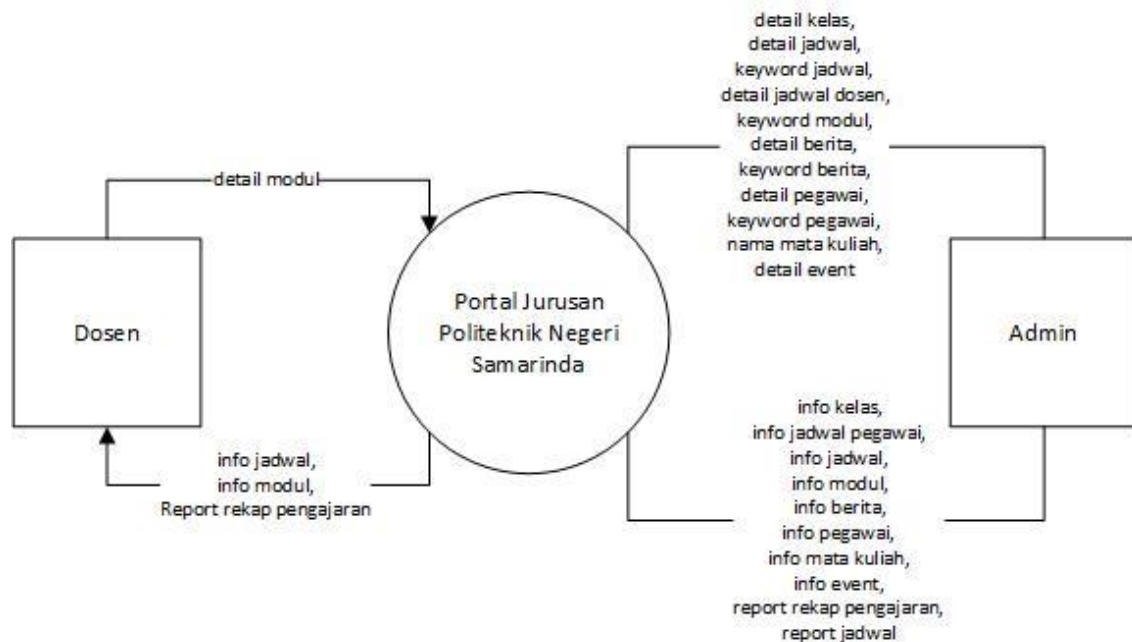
detail kelas,
detail jadwal,
keyword jadwal,
detail jadwal dosen,
keyword modul,
detail berita,
keyword berita,
detail pegawai,
keyword pegawai,
nama mata kuliah,
detail event

detail modul

Dosen

Portal Jurusan Politeknik Negeri Samarinda

Admin

info jadwal,
info modul,
Report rekap pengajaran

info kelas,
info jadwal pegawai,
info jadwal,
info modul,
info berita,
info pegawai,
info mata kuliah,
info event,
report rekap pengajaran,
report jadwal